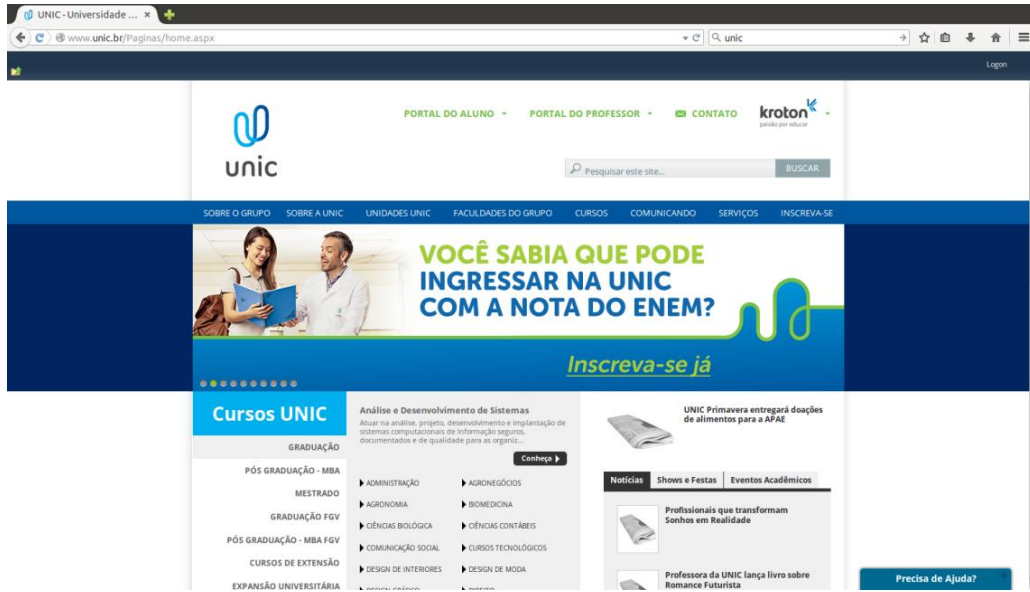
UNIC - Universidade ... ×

www.unic.br/Paginas/home.aspx

unic

Logon

unic

PORTAL DO ALUNO ▾ PORTAL DO PROFESSOR ▾ CONTATO kroton paixão por educar ▾

Pesquisar este site... BUSCAR

SOBRE O GRUPO SOBRE A UNIC UNIDADES UNIC FACULDADES DO GRUPO CURSOS COMUNICANDO SERVIÇOS INSCREVA-SE

VOCÊ SABIA QUE PODE INGRESSAR NA UNIC COM A NOTA DO ENEM?

Inscreva-se já

Cursos UNIC

GRADUAÇÃO

PÓS GRADUAÇÃO - MBA

MESTRADO

GRADUAÇÃO FGV

PÓS GRADUAÇÃO - MBA FGV

CURSOS DE EXTENSÃO

EXPANSÃO UNIVERSITÁRIA

Análise e Desenvolvimento de Sistemas

Atuar na análise, projeto, desenvolvimento e implantação de sistemas computacionais de informação seguros, documentados e de qualidade para as organiz...

Conheça

ADMINISTRAÇÃO
AGRONEGÓCIOS
AGRONOMIA
BIOMEDICINA
CIÊNCIAS BIOLÓGICA
CIÊNCIAS CONTÁBEIS
COMUNICAÇÃO SOCIAL
CURSOS TECNOLÓGICOS
DESIGN DE INTERIORES
DESIGN DE MODA
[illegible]
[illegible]

UNIC Primavera entregará doações de alimentos para a APAE

Notícias Shows e Festas Eventos Acadêmicos

Profissionais que transformam Sonhos em Realidade

Professora da UNIC lança livro sobre Romance Futurista

Precisa de Ajuda?